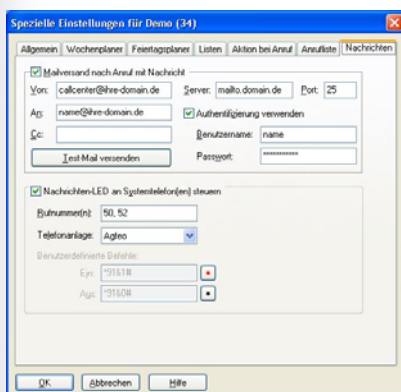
Spezielle Einstellungen für Demo (34)

Allgemein | Wochenplaner | Feiertagsplaner | Listen | Aktion bei Anruf | Anrufliste | Nachrichten

Mailversand nach Anruf mit Nachricht

Von: callcenter@ihre-domain.de
Server: mailto.domain.de
Port: 25
An: name@ihre-domain.de
Authentifizierung verwenden
Cc:
Benutzername: name
Test-Mail versenden
Passwort: **********

Nachrichten-LED an Systemtelefon(en) steuern

Rufnummer(n): 50, 52
Telefonanlage: Agfeo
Benutzerdefinierte Befehle:
Ein: *9161#
Aus: *9160#

OK
Abbrechen
Hilfe